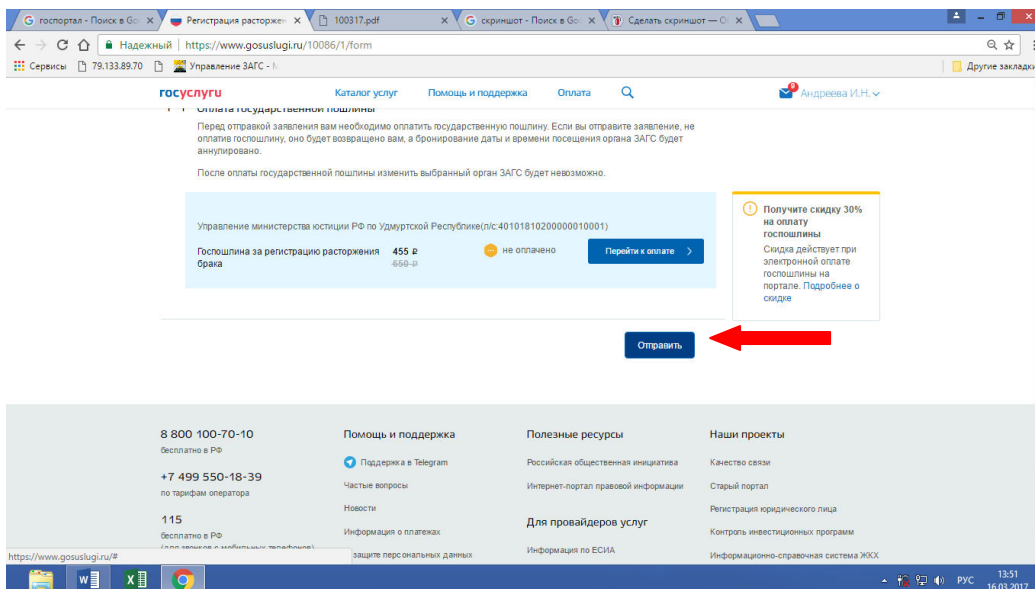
G госпортал - Поиск в Go ×
Регистрация расторже ×
100317.pdf ×
G скриншот - Поиск в Go ×
Сделать скриншот — О ×

← → C Надежный | https://www.gosuslugi.ru/10086/1/form

Сервисы 79.133.89.70 Управление ЗАГС - М
Другие закладк

госуслуги Каталог услуг Помощь и поддержка Оплата
Андреева И.Н.

Оплата государственной пошлины

Перед отправкой заявления вам необходимо оплатить государственную пошлину. Если вы отправите заявление, не оплатив госпошлину, оно будет возвращено вам, а бронирование даты и времени посещения органа ЗАГС будет аннулировано.

После оплаты государственной пошлины изменить выбранный орган ЗАГС будет невозможно.

Управление министерства юстиции РФ по Удмуртской Республике(л/с:40101810200000010001)

Госпошлина за регистрацию расторжения брака
455 ₽
650 ₽
не оплачено
Перейти к оплате

Получите скидку 30% на оплату госпошлины
Скидка действует при электронной оплате госпошлины на портале. Подробнее о скидке

Отправить

8 800 100-70-10
бесплатно в РФ

+7 499 550-18-39
по тарифам оператора

115
бесплатно в РФ
(для звонков с мобильных телефонов)

Помощь и поддержка
Поддержка в Telegram
Частые вопросы
Новости
Информация о платежах
Защита персональных данных

Полезные ресурсы
Российская общественная инициатива
Интернет-портал правовой информации

Для провайдеров услуг
Информация по ЕСИА

Наши проекты
Качество связи
Старый портал
Регистрация юридического лица
Контроль инвестиционных программ
Информационно-справочная система ЖКХ

https://www.gosuslugi.ru/#

РУС 13:51 16.03.2017